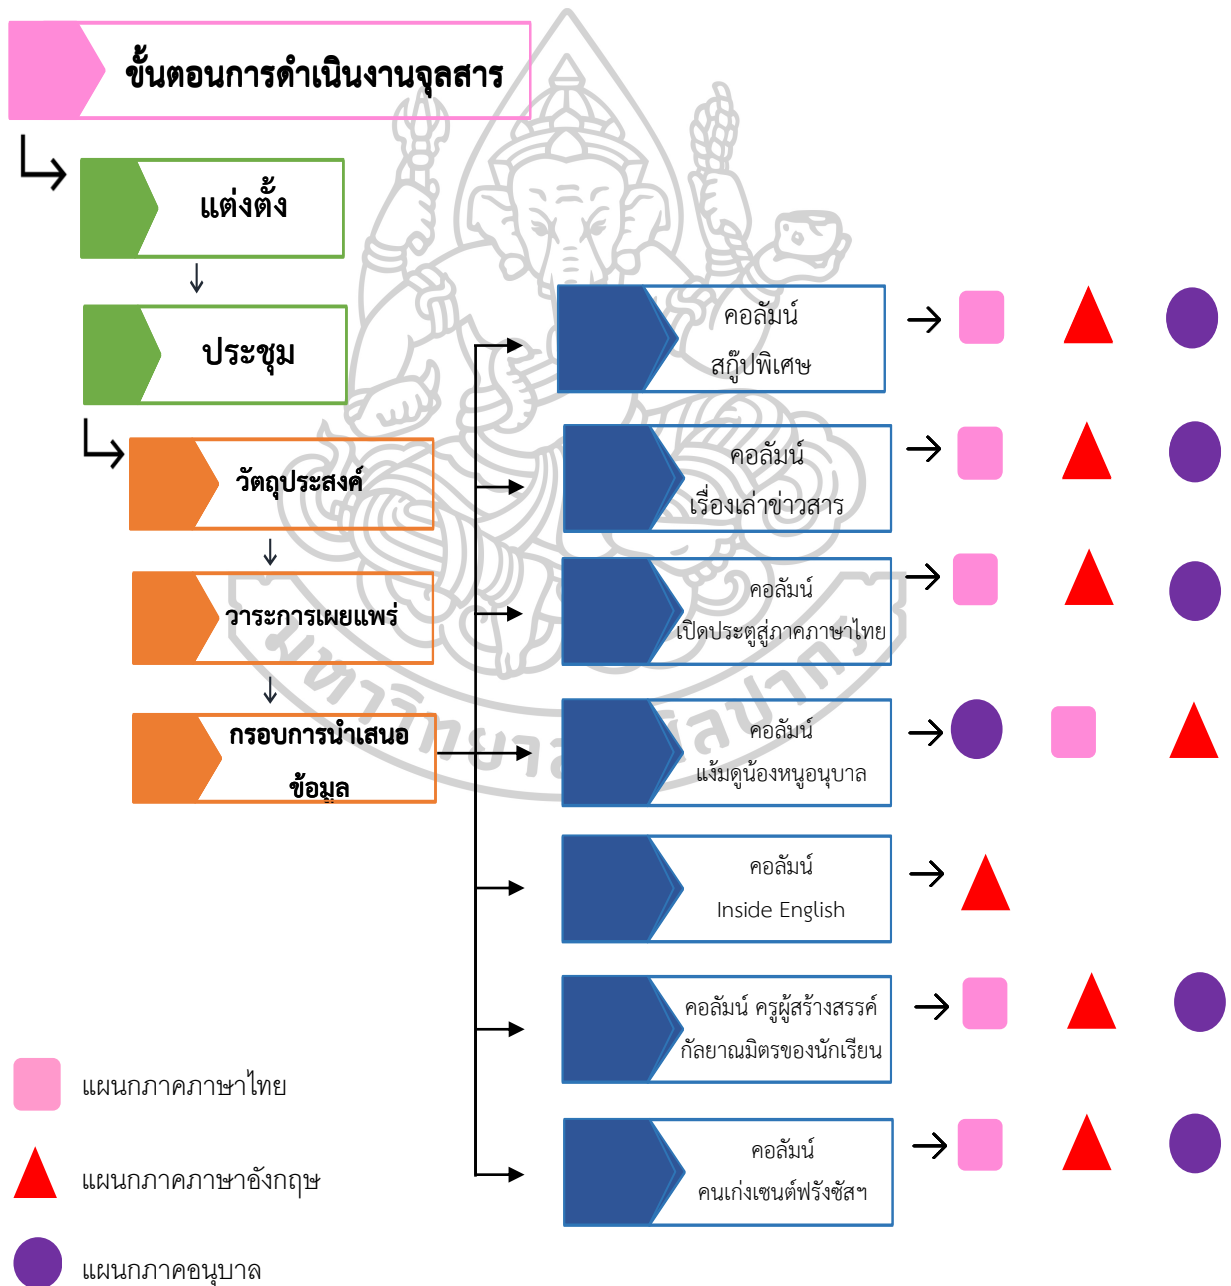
ขั้นตอนการดำเนินงานจุลสาร

แต่งตั้ง

ประชุม

วัตถุประสงค์

วาระการเผยแพร่

กรอบการนำเสนอข้อมูล

คอลัมน์ สกู๊ปพิเศษ

คอลัมน์ เรื่องเล่าข่าวสาร

คอลัมน์ เปิดประตูสู่ภาคภาษาไทย

คอลัมน์ แง้มดูน้องหนูอนุบาล

คอลัมน์ Inside English

คอลัมน์ ครูผู้สร้างสรรค์ กัลยาณมิตรของนักเรียน

คอลัมน์ คนเก่งเซนต์ฟรังซัสฯ

แผนกภาคภาษาไทย

แผนกภาคภาษาอังกฤษ

แผนกภาคอนุบาล